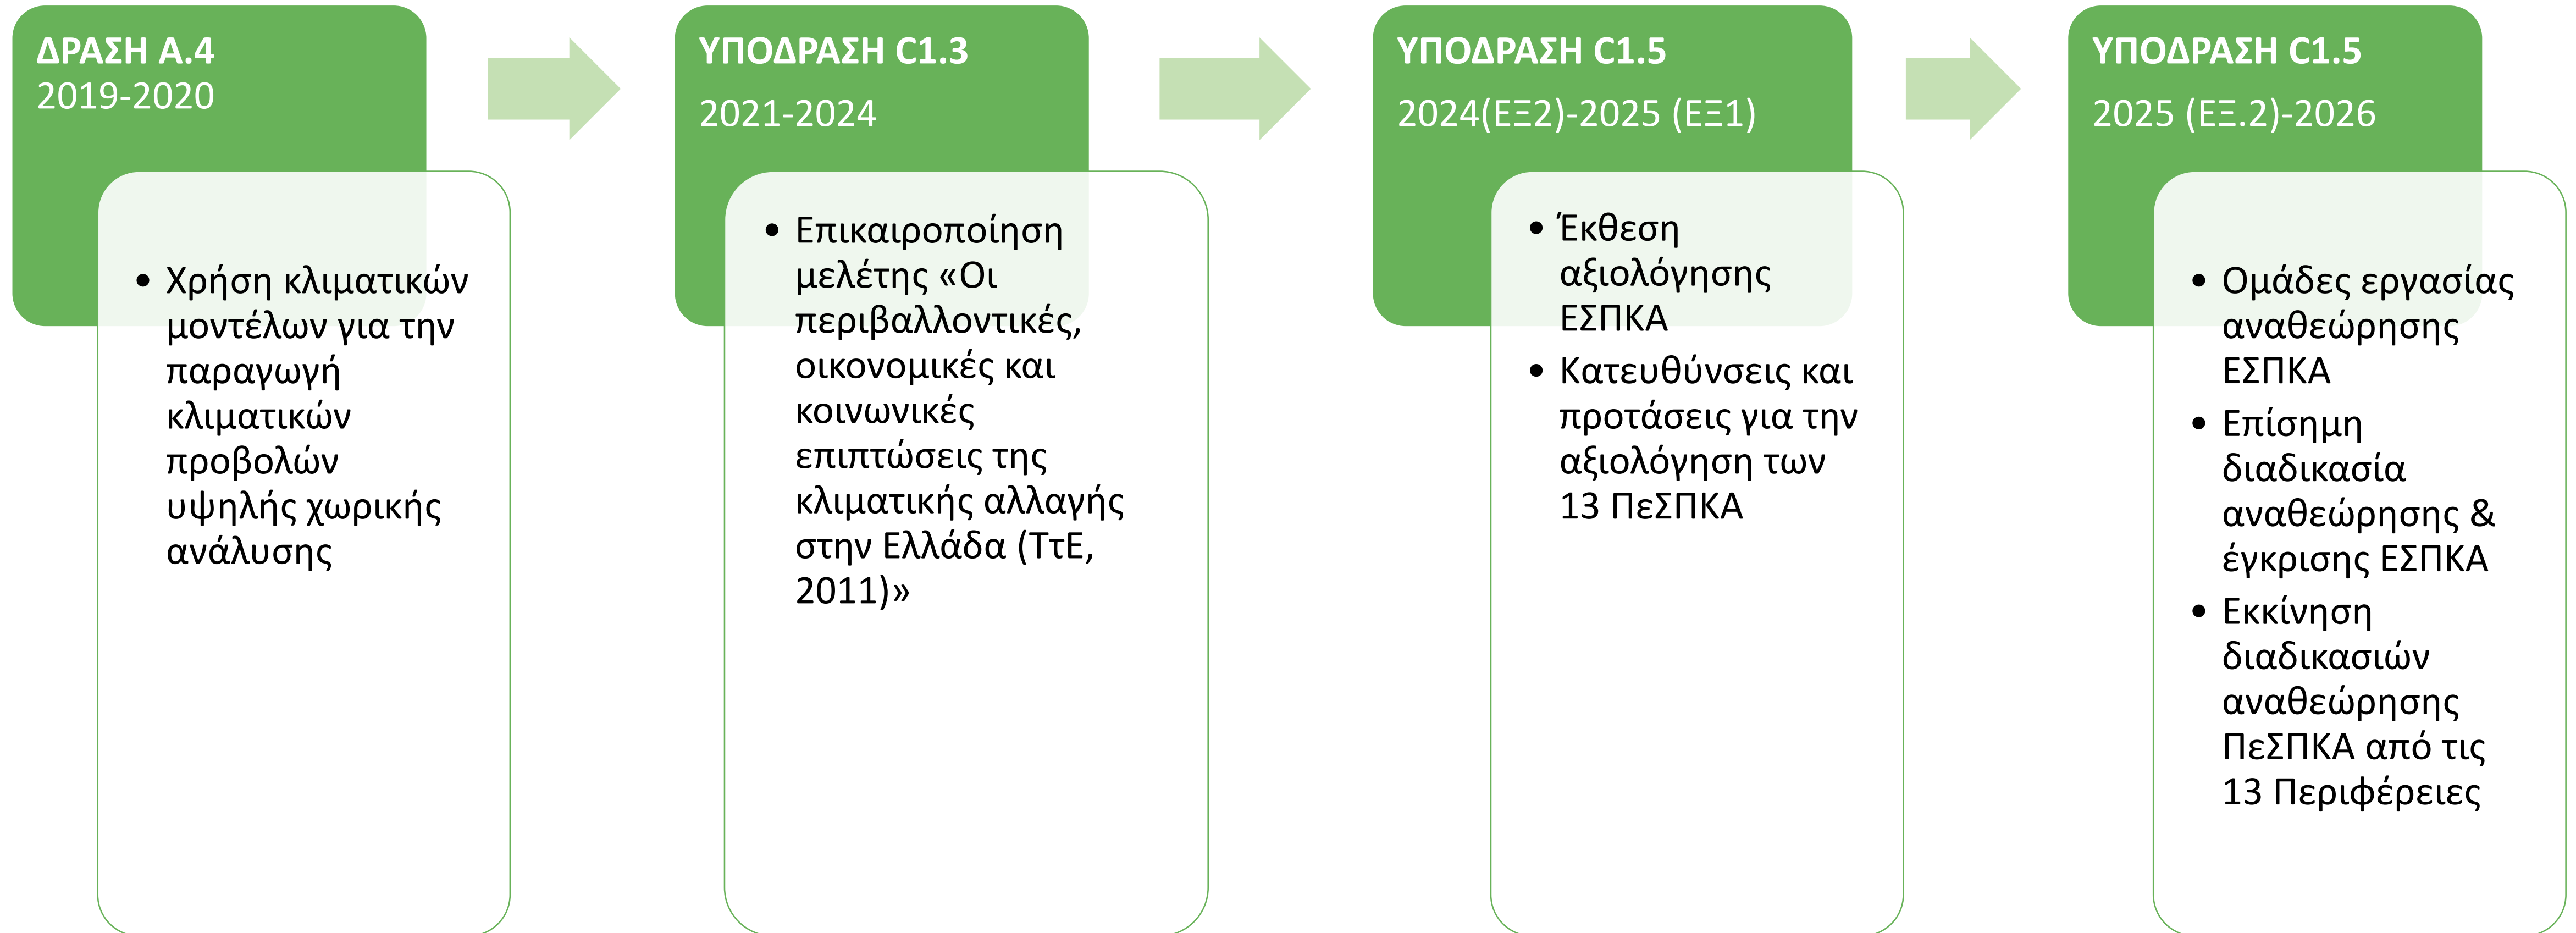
ΔΡΑΣΗ Α.4
2019-2020

• Χρήση κλιματικών μοντέλων για την παραγωγή κλιματικών προβολών υψηλής χωρικής ανάλυσης

ΥΠΟΔΡΑΣΗ C1.3
2021-2024

• Επικαιροποίηση μελέτης «Οι περιβαλλοντικές, οικονομικές και κοινωνικές επιπτώσεις της κλιματικής αλλαγής στην Ελλάδα (ΤτΕ, 2011)»

ΥΠΟΔΡΑΣΗ C1.5
2024(ΕΞ2)-2025 (ΕΞ1)

• Έκθεση αξιολόγησης ΕΣΠΚΑ
• Κατευθύνσεις και προτάσεις για την αξιολόγηση των 13 ΠεΣΠΚΑ

ΥΠΟΔΡΑΣΗ C1.5
2025 (ΕΞ.2)-2026

• Ομάδες εργασίας αναθεώρησης ΕΣΠΚΑ
• Επίσημη διαδικασία αναθεώρησης & έγκρισης ΕΣΠΚΑ
• Εκκίνηση διαδικασιών αναθεώρησης ΠεΣΠΚΑ από τις 13 Περιφέρειες